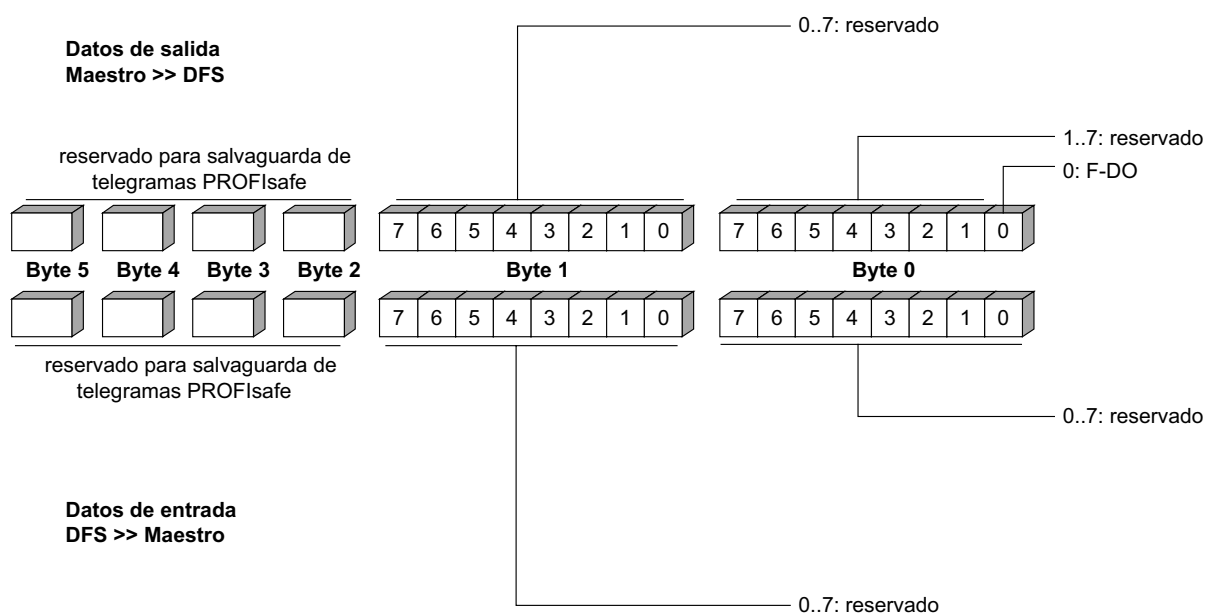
Datos de salida
Maestro >> DFS

0..7: reservado

1..7: reservado

0: F-DO

reservado para salvaguarda de telegramas PROFIsafe

7 6 5 4 3 2 1 0

7 6 5 4 3 2 1 0

Byte 5 Byte 4 Byte 3 Byte 2 Byte 1 Byte 0

7 6 5 4 3 2 1 0

7 6 5 4 3 2 1 0

reservado para salvaguarda de telegramas PROFIsafe

0..7: reservado

Datos de entrada
DFS >> Maestro

0..7: reservado